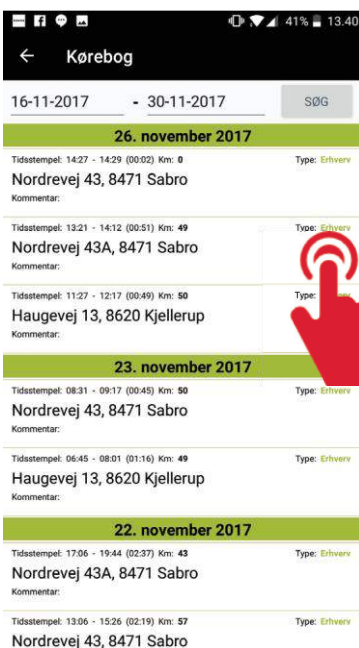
41% 13.40

Kørebog

16-11-2017 - 30-11-2017 SØG

26. november 2017

Tidsstempel: 14:27 - 14:29 (00:02) Km: 0 Type: Erhverv
Nordrevej 43, 8471 Sabro
Kommentar:

Tidsstempel: 13:21 - 14:12 (00:51) Km: 49 Type: Erhverv
Nordrevej 43A, 8471 Sabro
Kommentar:

Tidsstempel: 11:27 - 12:17 (00:49) Km: 50 Type: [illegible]
Haugevej 13, 8620 Kjellerup
Kommentar:

23. november 2017

Tidsstempel: 08:31 - 09:17 (00:45) Km: 50 Type: Erhverv
Nordrevej 43, 8471 Sabro
Kommentar:

Tidsstempel: 06:45 - 08:01 (01:16) Km: 49 Type: Erhverv
Haugevej 13, 8620 Kjellerup
Kommentar:

22. november 2017

Tidsstempel: 17:06 - 19:44 (02:37) Km: 43 Type: Erhverv
Nordrevej 43A, 8471 Sabro
Kommentar:

Tidsstempel: 13:06 - 15:26 (02:19) Km: 57 Type: Erhverv
Nordrevej 43, 8471 Sabro